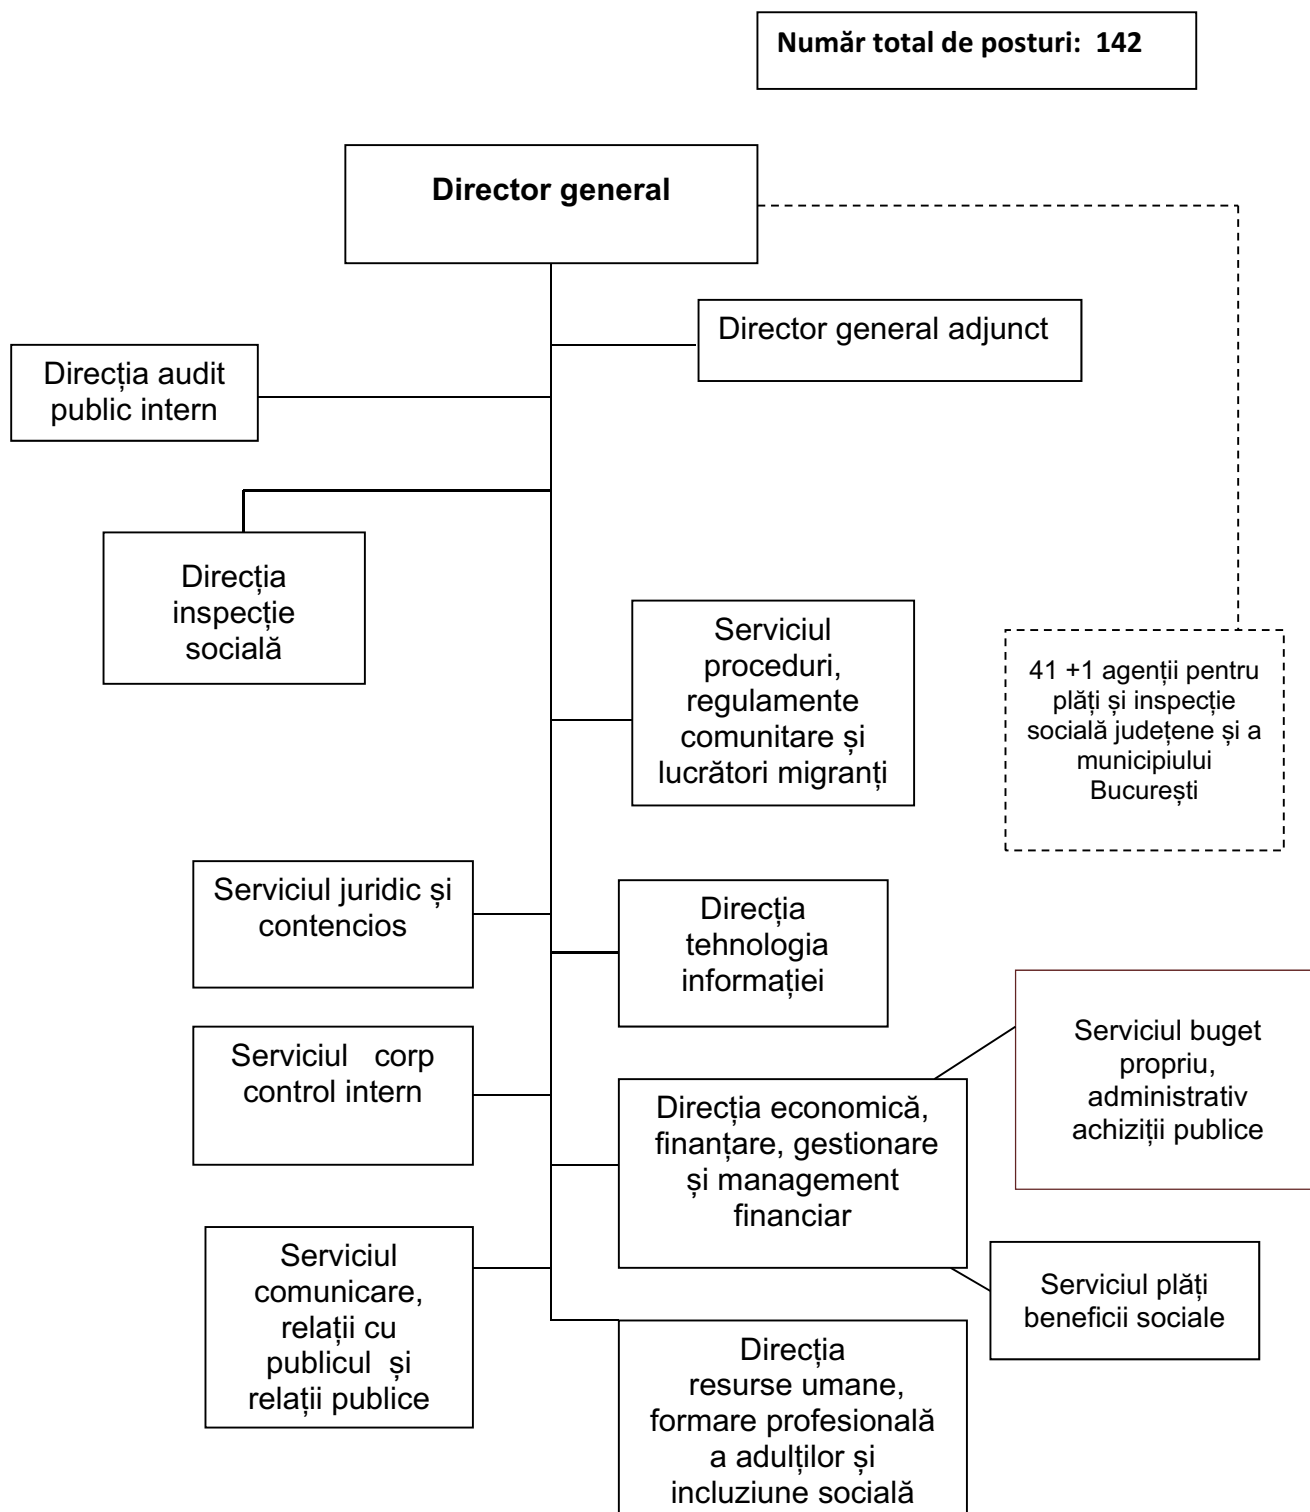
Număr total de posturi: 142

Director general

Director general adjunct

Direcția audit public intern

Direcția inspecție socială

Serviciul proceduri, regulamente comunitare și lucrători migranți

41 +1 agenții pentru plăți și inspecție socială județene și a municipiului București

Serviciul juridic și contencios

Direcția tehnologia informației

Serviciul buget propriu, administrativ achiziții publice

Serviciul corp control intern

Direcția economică, finanțare, gestionare și management financiar

Serviciul comunicare, relații cu publicul și relații publice

Serviciul plăți beneficii sociale

Direcția resurse umane, formare profesională a adulților și incluziune socială